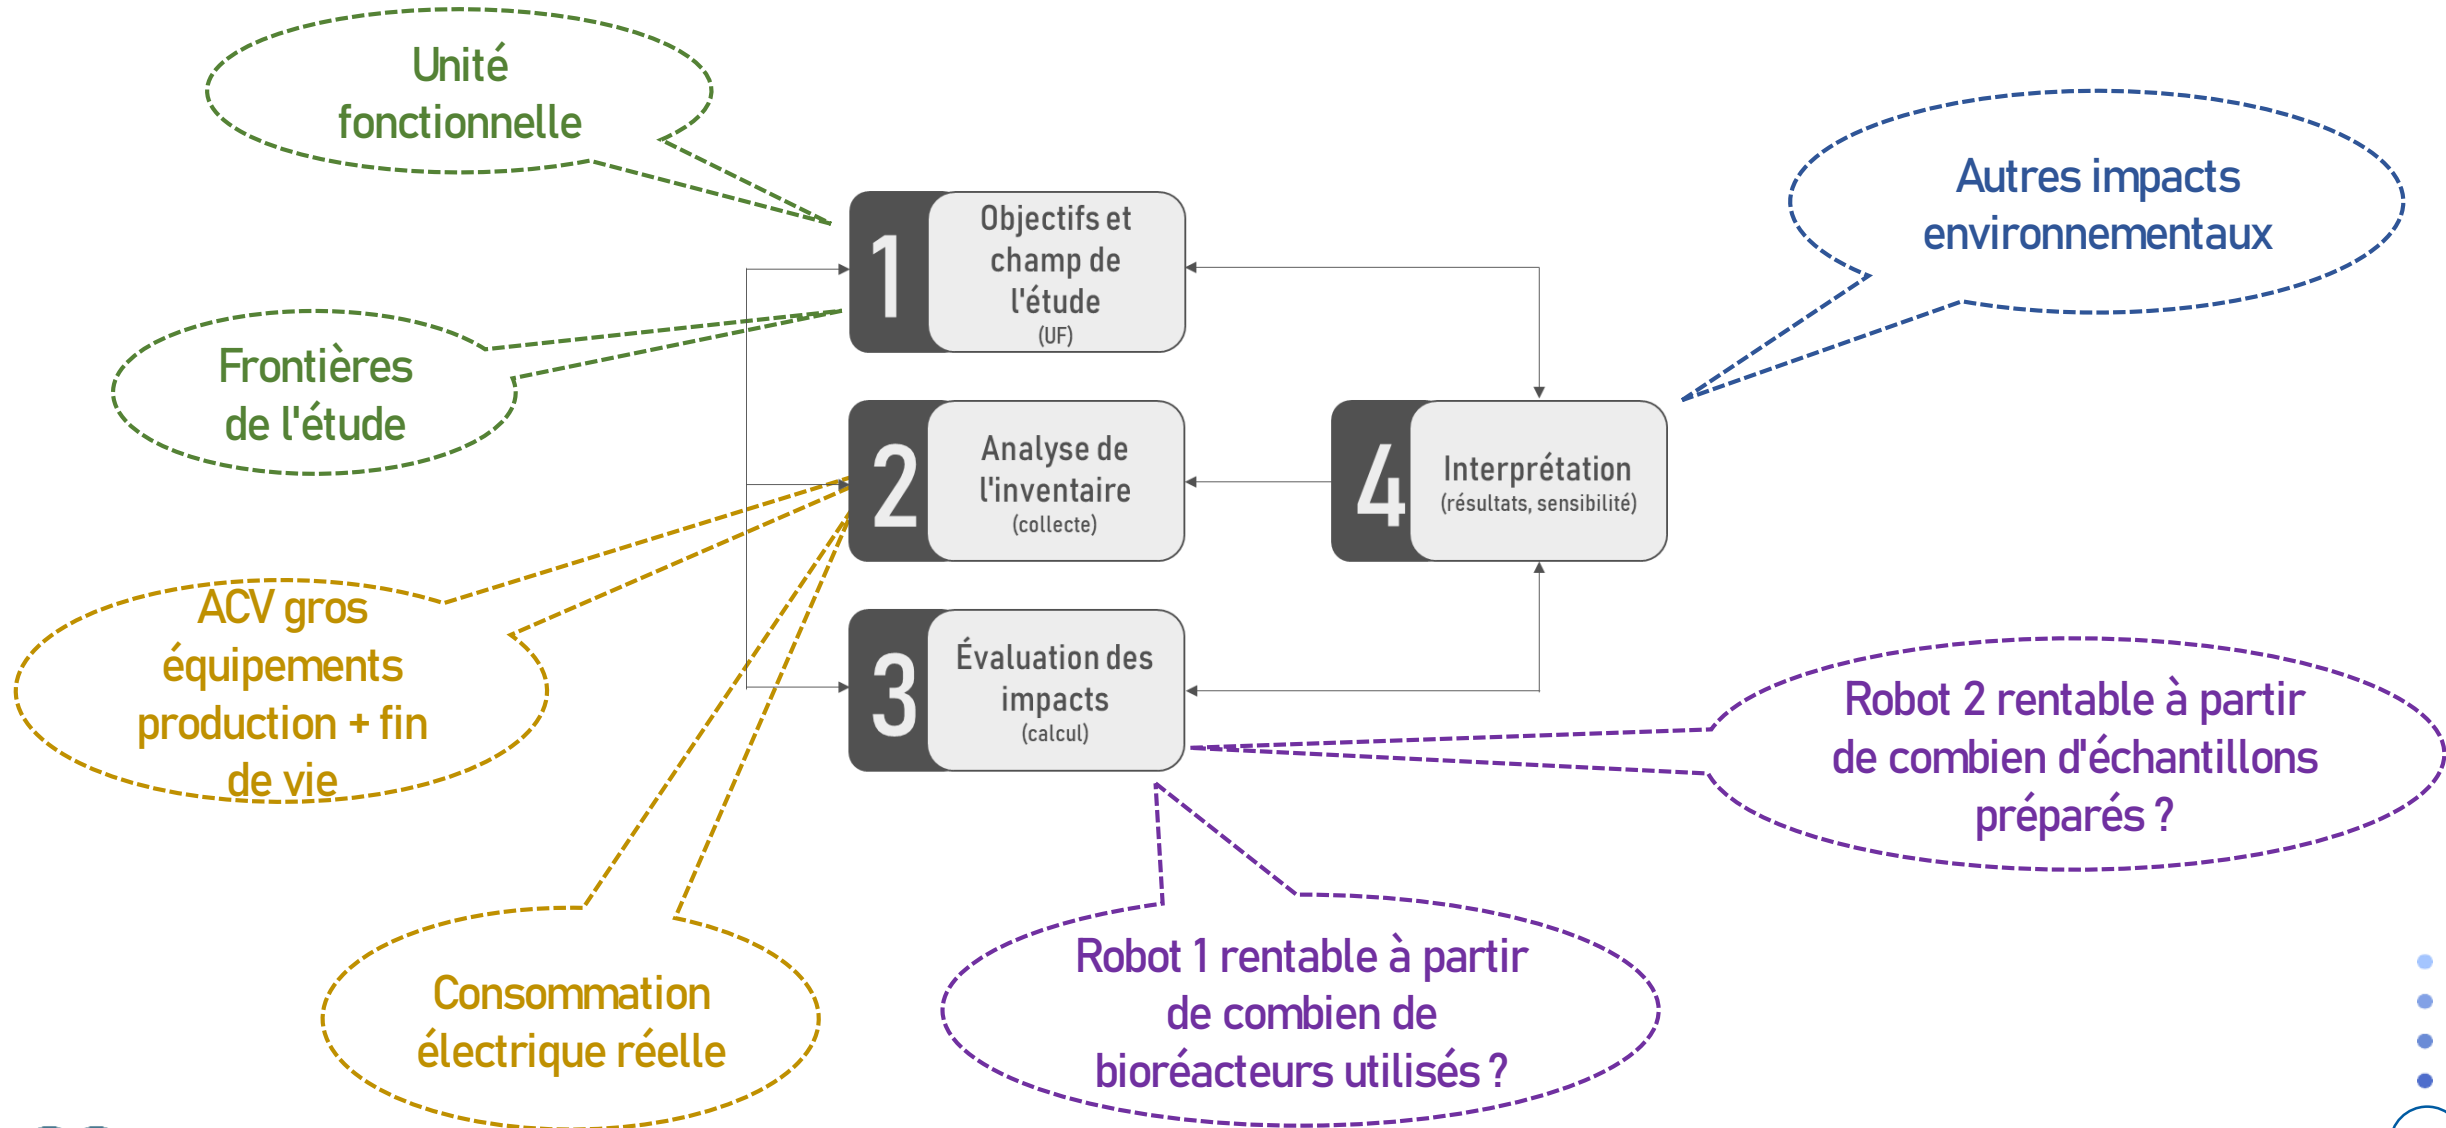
Unité fonctionnelle

Frontières de l'étude

ACV gros équipements production + fin de vie

Consommation électrique réelle

1 Objectifs et champ de l'étude (UF)

2 Analyse de l'inventaire (collecte)

3 Évaluation des impacts (calcul)

4 Interprétation (résultats, sensibilité)

Autres impacts environnementaux

Robot 2 rentable à partir de combien d'échantillons préparés ?

Robot 1 rentable à partir de combien de bioréacteurs utilisés ?